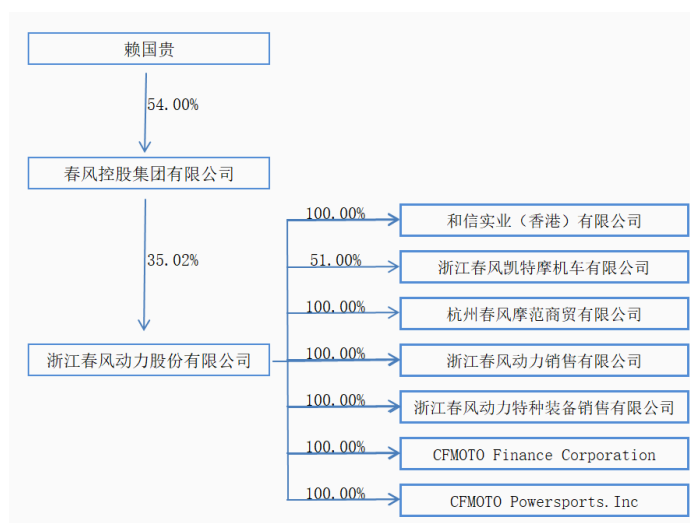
赖国贵

54.00%

春风控股集团有限公司

35.02%

浙江春风动力股份有限公司

100.00%

和信实业（香港）有限公司

51.00%

浙江春风凯特摩机车有限公司

100.00%

杭州春风摩范商贸有限公司

100.00%

浙江春风动力销售有限公司

100.00%

浙江春风动力特种装备销售有限公司

100.00%

CFMOTO Finance Corporation

100.00%

CFMOTO Powersports.Inc